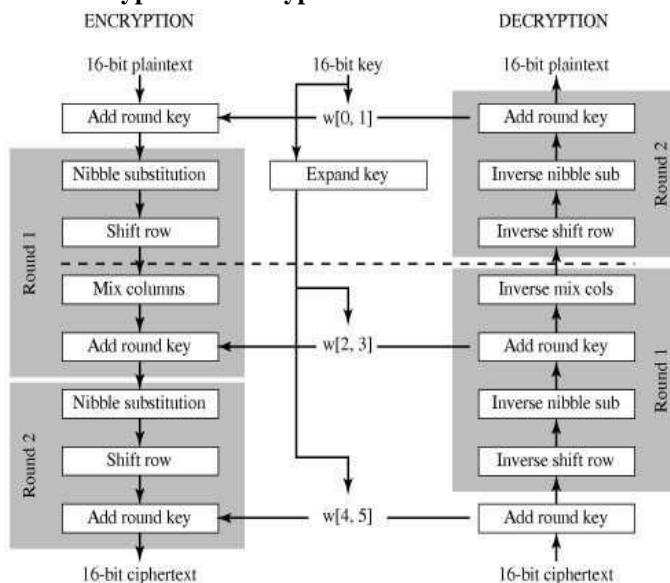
ENCRYPTION

16-bit plaintext

Add round key

Round 1

Nibble substitution

Shift row

Mix columns

Add round key

Round 2

Nibble substitution

Shift row

Add round key

16-bit ciphertext

16-bit key

w[0, 1]

Expand key

w[2, 3]

w[4, 5]

DECRYPTION

16-bit plaintext

Add round key

Inverse nibble sub

Inverse shift row

Round 2

Inverse mix cols

Add round key

Inverse nibble sub

Inverse shift row

Round 1

Add round key

16-bit ciphertext